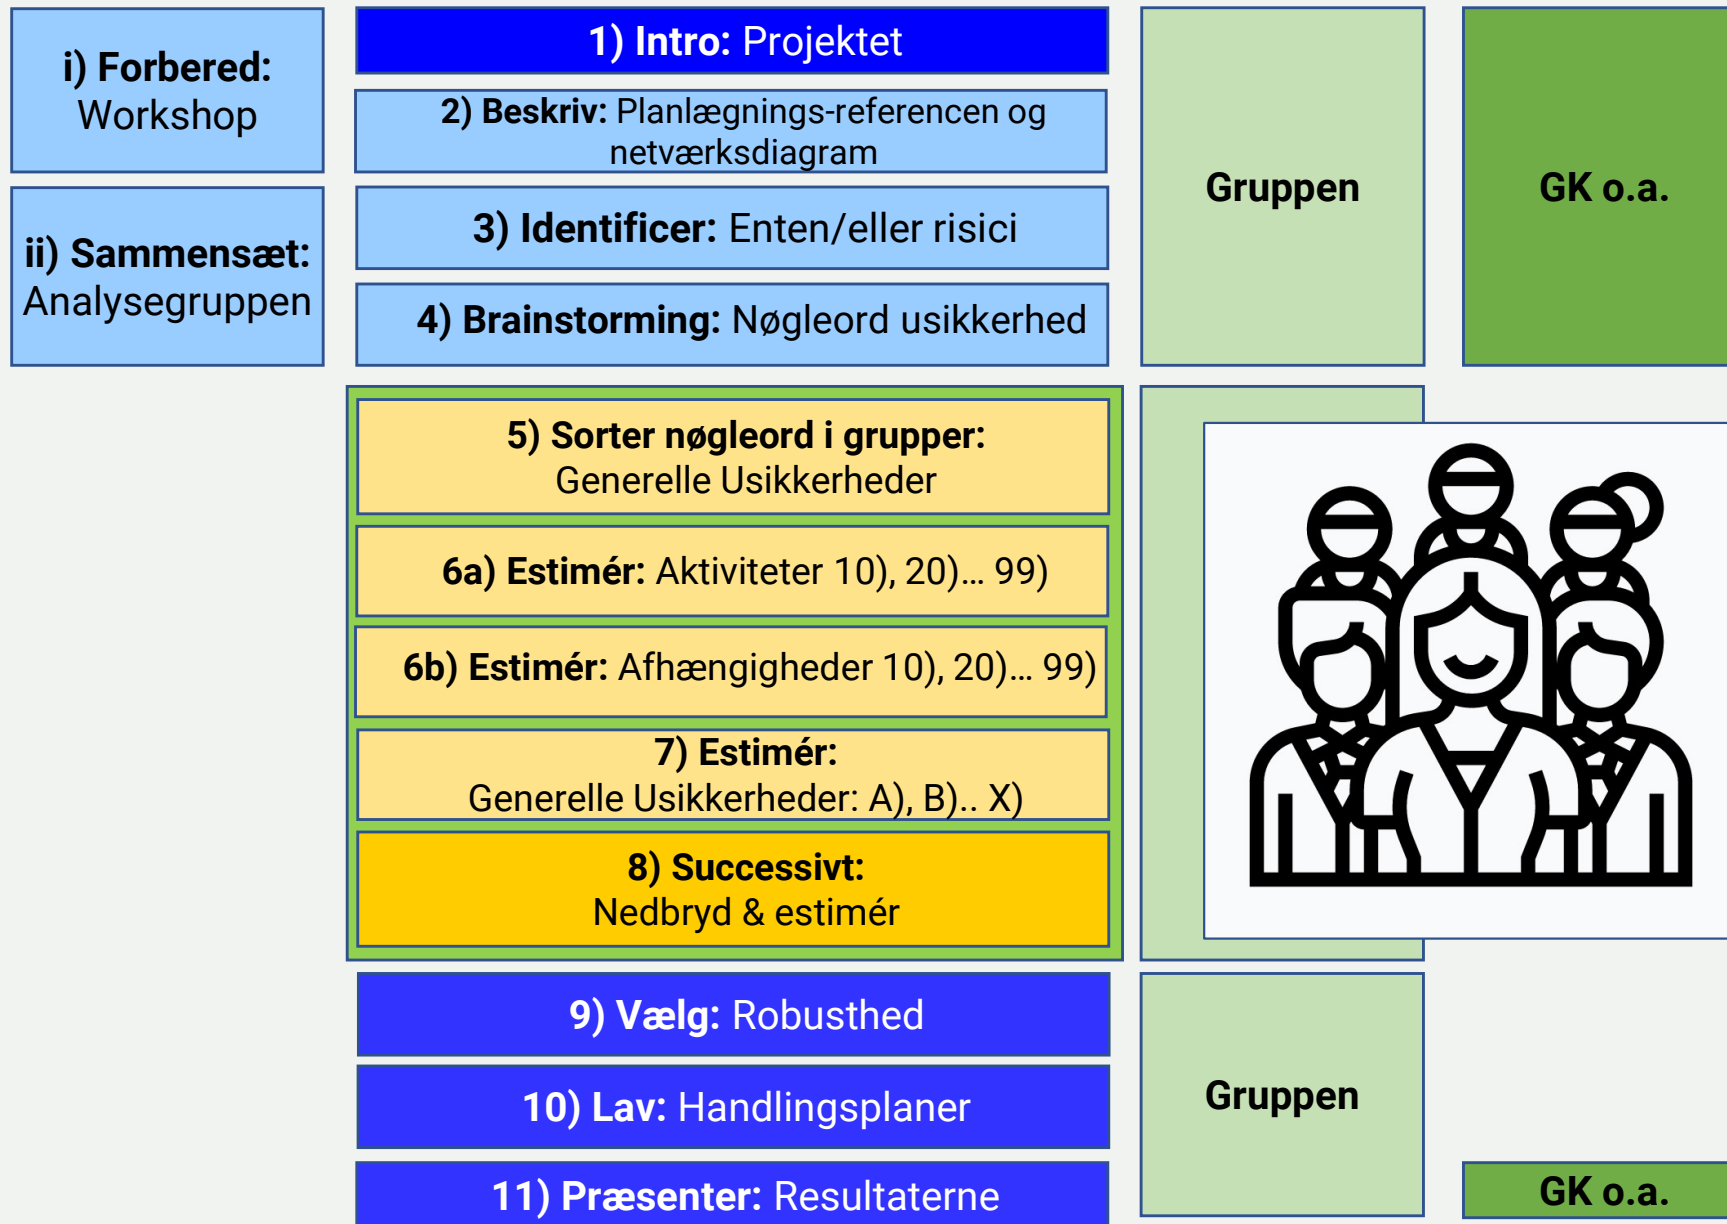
i) Forbered: Workshop

ii) Sammensæt: Analysegruppen

1) Intro: Projektet

2) Beskriv: Planlægnings-referencen og netværksdiagram

3) Identificer: Enten/eller risici

4) Brainstorming: Nøgleord usikkerhed

Gruppen

GK o.a.

5) Sorter nøgleord i grupper: Generelle Usikkerheder

6a) Estimér: Aktiviteter 10), 20)… 99)

6b) Estimér: Afhængigheder 10), 20)… 99)

7) Estimér: Generelle Usikkerheder: A), B).. X)

8) Successivt: Nedbryd & estimér

9) Vælg: Robusthed

10) Lav: Handlingsplaner

11) Præsenter: Resultaterne

Gruppen

GK o.a.